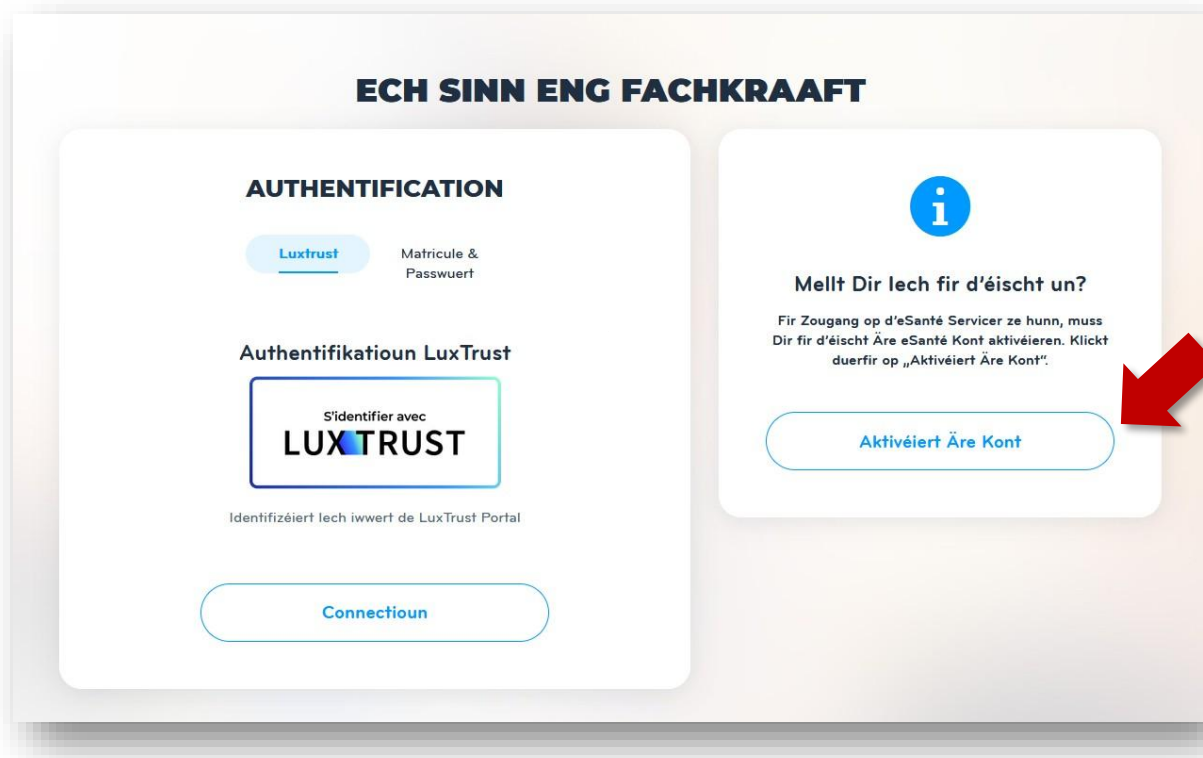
ECH SINN ENG FACHKRAAFT

AUTHENTIFICATION

Luxtrust

Matricule & Passwuert

Authentifikatioun LuxTrust

S'identifier avec
LUXTRUST

Identifizéiert Iech iwwert de LuxTrust Portal

Connectioun

i

Mellt Dir Iech fir d'éischt un?

Fir Zougang op d'eSanté Servicer ze hunn, muss Dir fir d'éischt Äre eSanté Kont aktivéieren. Klickt duerfir op „Aktivéiert Äre Kont".

Aktivéiert Äre Kont